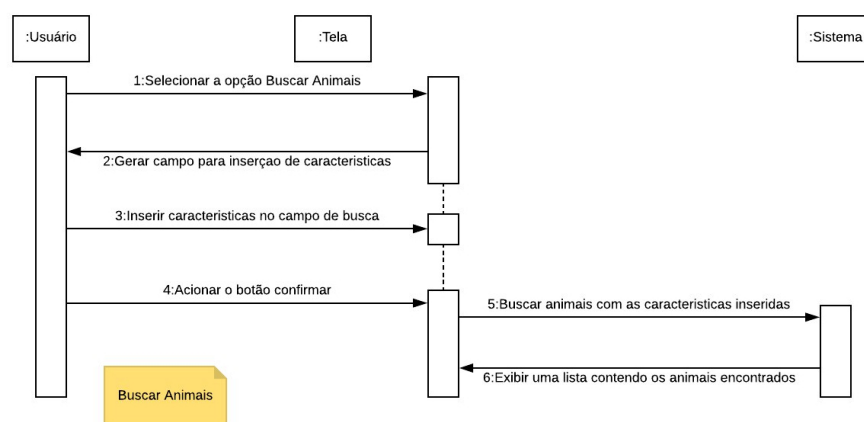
:Usuário

:Tela

:Sistema

1:Selecionar a opção Buscar Animais

2:Gerar campo para inserçao de caracteristicas

3:Inserir caracteristicas no campo de busca

4:Acionar o botão confirmar

5:Buscar animais com as caracteristicas inseridas

6:Exibir uma lista contendo os animais encontrados

Buscar Animais